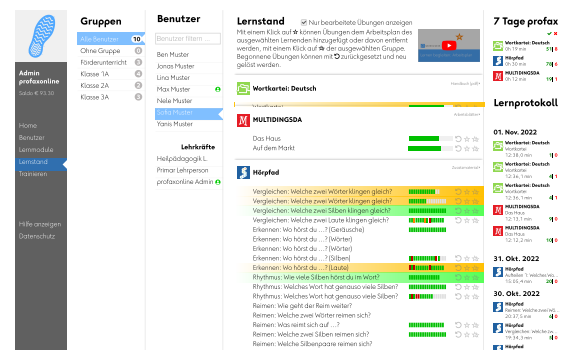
Admin profaxonline
Saldo € 93.30

Home
Benutzer
Lernmodule
Lernstand
Trainieren

Hilfe anzeigen
Datenschutz

Gruppen
Alle Benutzer 10
Ohne Gruppe 0
Förderunterricht 3
Klasse 1A 2
Klasse 2A 3
Klasse 3A 2

Benutzer
Benutzer filtern ...
Ben Muster
Jonas Muster
Lina Muster
Max Muster
Nele Muster
Sofia Muster
Yanis Muster

Lehrkräfte
Heilpädagogik L
Primar Lehrperson
profaxonline Admin

Lernstand
Nur bearbeitete Übungen anzeigen
Mit einem Klick auf ☆ können Übungen dem Arbeitsplan des ausgewählten Lernenden hinzugefügt oder davon entfernt werden, mit einem Klick auf 👤 der ausgewählten Gruppe. Begonnene Übungen können mit ↻ zurückgesetzt und neu gelöst werden.

Wortkartei: Deutsch
Wortkartei

MULTIDINGSDA
Das Haus
Auf dem Markt

Hörpfad
Vergleichen: Welche zwei Wörter klingen gleich?
Vergleichen: Welche zwei Wörter klingen gleich?
Vergleichen: Welche zwei Silben klingen gleich?
Vergleichen: Welche zwei Laute klingen gleich?
Erkennen: Wo hörst du ...? (Geräusche)
Erkennen: Wo hörst du ...? (Wörter)
Erkennen: Wo hörst du ...? (Wörter)
Erkennen: Wo hörst du ...? (Silben)
Erkennen: Wo hörst du ...? (Laute)
Rhythmus: Wie viele Silben hörst du im Wort?
Rhythmus: Welches Wort hat genauso viele Silben?
Rhythmus: Welches Wort hat genauso viele Silben?
Reimen: Wie geht der Reim weiter?
Reimen: Welche zwei Wörter reimen sich?
Reimen: Was reimt sich auf ...?
Reimen: Welche zwei Silben reimen sich?
Reimen: Welche Silbenpaare reimen sich?

7 Tage profax
Wortkartei: Deutsch
Hörpfad
MULTIDINGSDA

Lernprotokoll
01. Nov. 2022
Wortkartei: Deutsch
Wortkartei: Deutsch
Wortkartei: Deutsch
MULTIDINGSDA
Das Haus
MULTIDINGSDA
Das Haus
31. Okt. 2022
Hörpfad
30. Okt. 2022
Hörpfad
Hörpfad